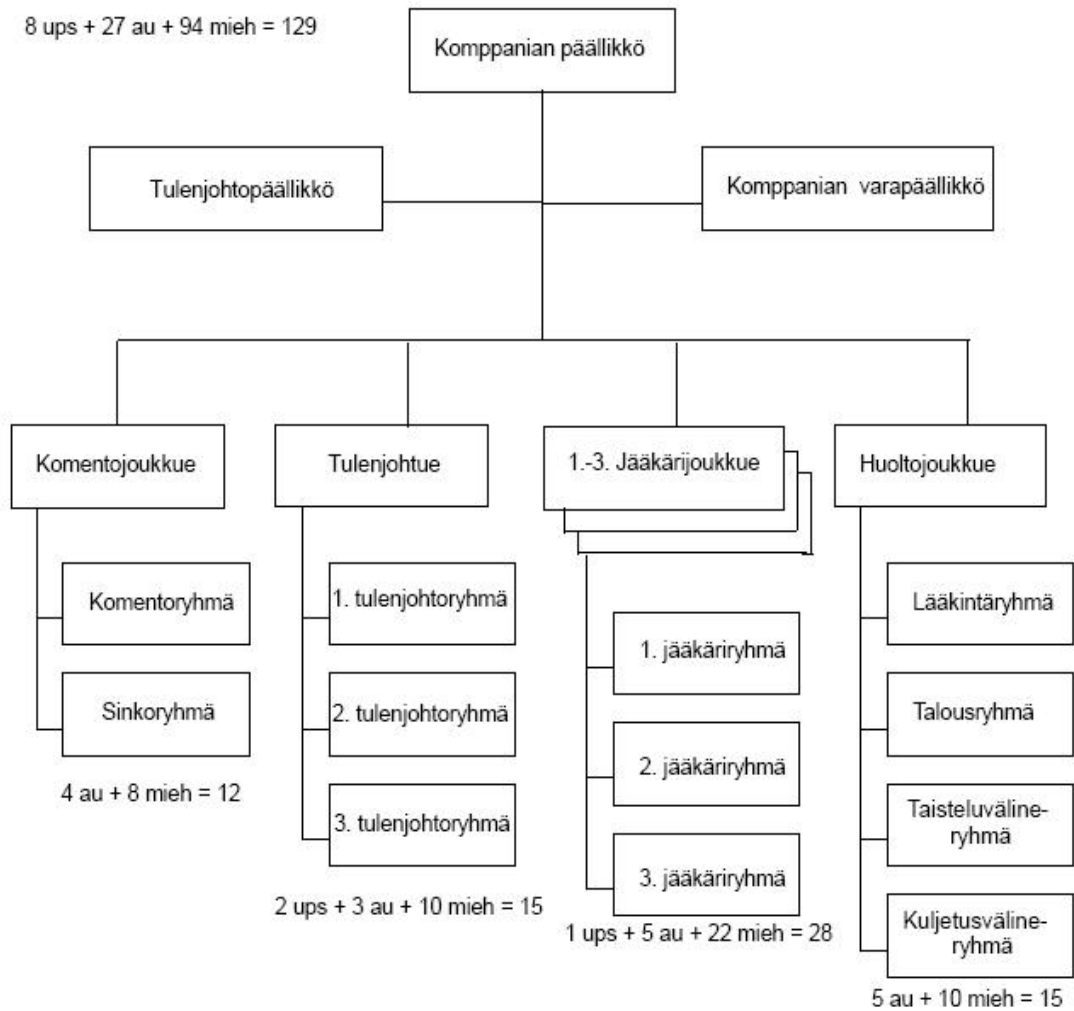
8 ups + 27 au + 94 mieh = 129

Komppanian päällikkö

Tulenjohtopäällikkö

Komppanian varapäällikkö

Komentojoukkue

Komentoryhmä

Sinkoryhmä

4 au + 8 mieh = 12

Tulenjohtue

1. tulenjohtoryhmä

2. tulenjohtoryhmä

3. tulenjohtoryhmä

2 ups + 3 au + 10 mieh = 15

1.-3. Jääkärijoukkue

1. jääkäriryhmä

2. jääkäriryhmä

3. jääkäriryhmä

1 ups + 5 au + 22 mieh = 28

Huoltojoukkue

Lääkintäryhmä

Talousryhmä

Taisteluvälineryhmä

Kuljetusvälineryhmä

5 au + 10 mieh = 15